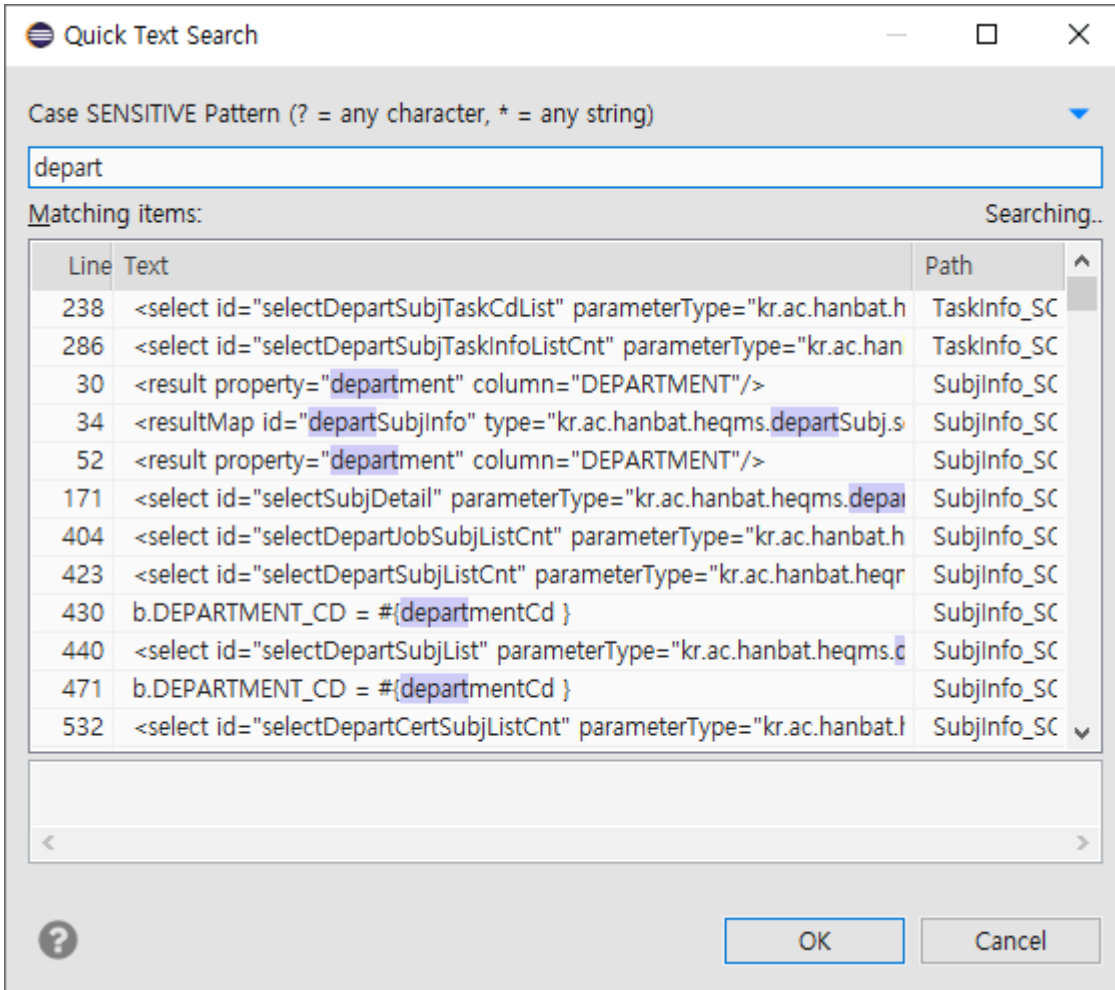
Quick Text Search

Case SENSITIVE Pattern (? = any character, * = any string)

depart

Matching items: Searching..

| Line | Text | Path |
|---|---|---|
| 238 | <select id="selectDepartSubjTaskCdList" parameterType="kr.ac.hanbat.h | TaskInfo_SC |
| 286 | <select id="selectDepartSubjTaskInfoListCnt" parameterType="kr.ac.han | TaskInfo_SC |
| 30 | <result property="department" column="DEPARTMENT"/> | SubjInfo_SC |
| 34 | <resultMap id="departSubjInfo" type="kr.ac.hanbat.heqms.departSubj.s | SubjInfo_SC |
| 52 | <result property="department" column="DEPARTMENT"/> | SubjInfo_SC |
| 171 | <select id="selectSubjDetail" parameterType="kr.ac.hanbat.heqms.depar | SubjInfo_SC |
| 404 | <select id="selectDepartJobSubjListCnt" parameterType="kr.ac.hanbat.h | SubjInfo_SC |
| 423 | <select id="selectDepartSubjListCnt" parameterType="kr.ac.hanbat.heqr | SubjInfo_SC |
| 430 | b.DEPARTMENT_CD = #{departmentCd } | SubjInfo_SC |
| 440 | <select id="selectDepartSubjList" parameterType="kr.ac.hanbat.heqms.c | SubjInfo_SC |
| 471 | b.DEPARTMENT_CD = #{departmentCd } | SubjInfo_SC |
| 532 | <select id="selectDepartCertSubjListCnt" parameterType="kr.ac.hanbat.h | SubjInfo_SC |

OK Cancel